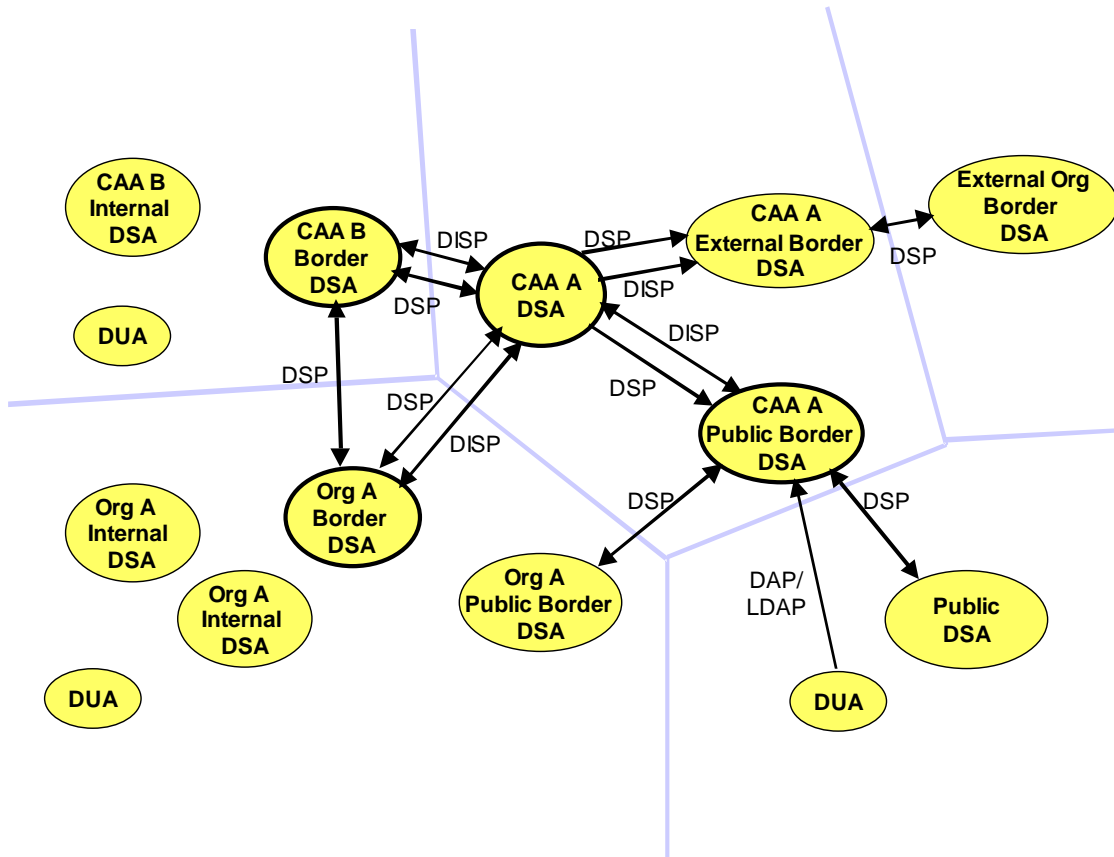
CAA B Internal DSA

DUA

CAA B Border DSA

DISP

DSP

CAA A DSA

DSP

DISP

CAA A External Border DSA

External Org Border DSA

DSP

DISP

DSP

DSP

DSP

DISP

CAA A Public Border DSA

Org A Border DSA

DSP

DSP

Org A Internal DSA

Org A Internal DSA

DUA

Org A Public Border DSA

DAP/ LDAP

Public DSA

DUA